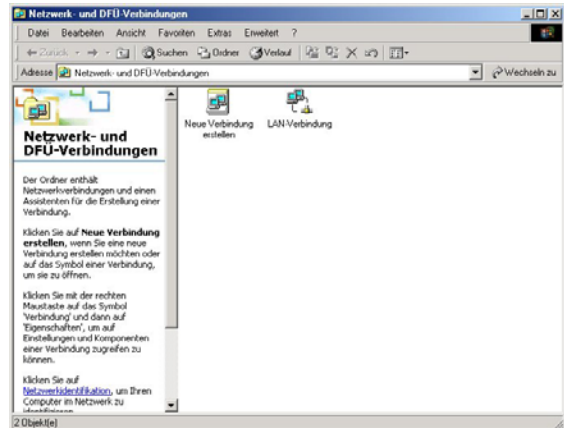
Netzwerk- und DFÜ-Verbindungen

Datei Bearbeiten Ansicht Favoriten Extras Erweitert ?

Zurück Suchen Ordner Verlauf

Adresse Netzwerk- und DFÜ-Verbindungen Wechseln zu

Netzwerk- und DFÜ-Verbindungen

Der Ordner enthält Netzwerkverbindungen und einen Assistenten für die Erstellung einer Verbindung.

Klicken Sie auf **Neue Verbindung erstellen**, wenn Sie eine neue Verbindung erstellen möchten oder auf das Symbol einer Verbindung, um sie zu öffnen.

Klicken Sie mit der rechten Maustaste auf das Symbol 'Verbindung' und dann auf 'Eigenschaften', um auf Einstellungen und Komponenten einer Verbindung zugreifen zu können.

Klicken Sie auf Netzwerkidentifikation, um Ihren Computer im Netzwerk zu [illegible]

Neue Verbindung erstellen

LAN-Verbindung

2 Objekt(e)